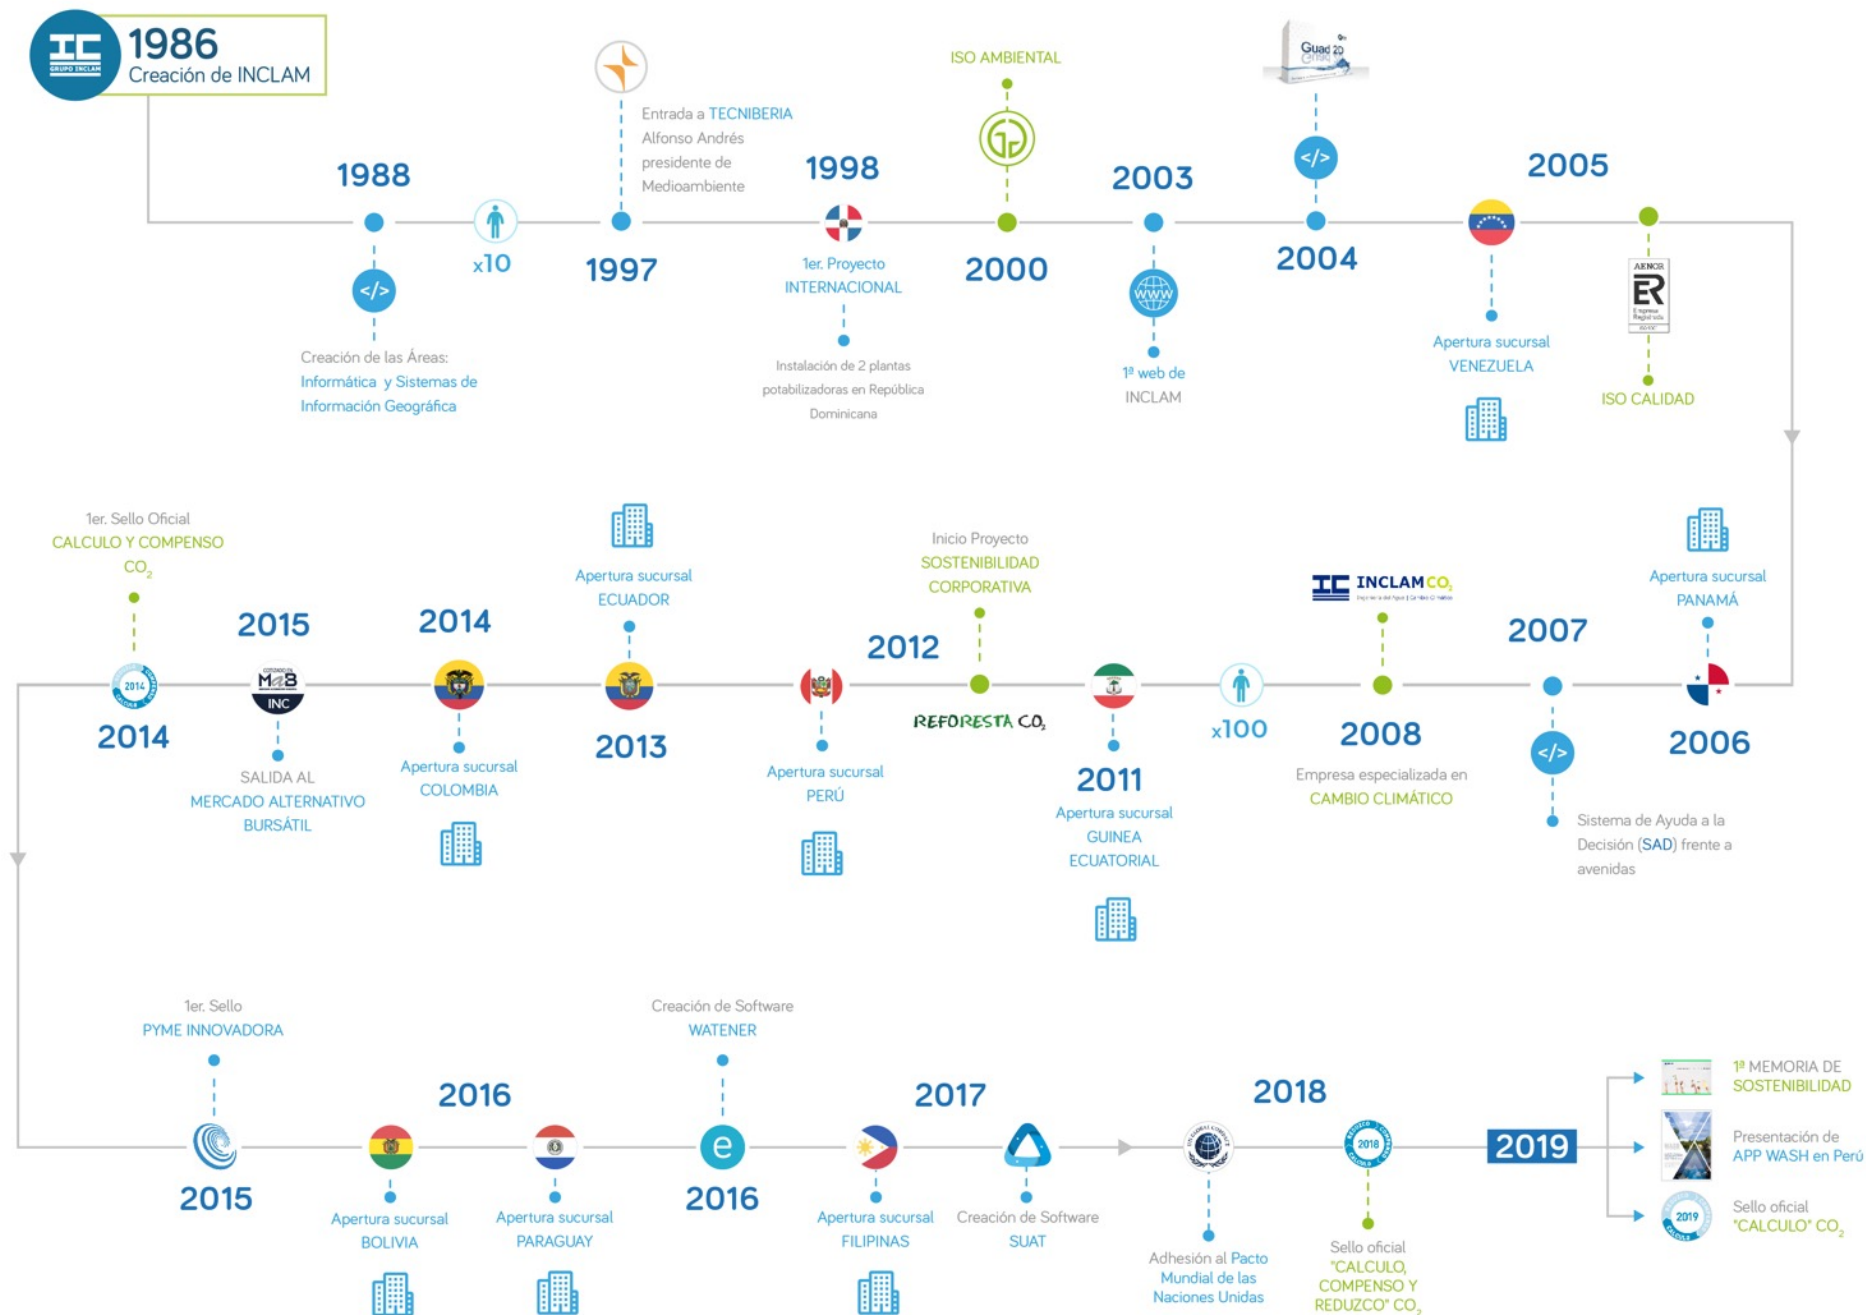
1986
Creación de INCLAM

1988
Creación de las Áreas: Informática y Sistemas de Información Geográfica

x10

1997
Entrada a TECNIBERIA Alfonso Andrés presidente de Medioambiente

1998
1er. Proyecto INTERNACIONAL
Instalación de 2 plantas potabilizadoras en República Dominicana

ISO AMBIENTAL
2000

2003
1ª web de INCLAM

Guad 2D
2004

2005
Apertura sucursal VENEZUELA

AENOR
ISO CALIDAD

Apertura sucursal PANAMÁ
2006

2007
Sistema de Ayuda a la Decisión (SAD) frente a avenidas

INCLAM $CO_2$
2008
Empresa especializada en CAMBIO CLIMÁTICO

x100

2011
Apertura sucursal GUINEA ECUATORIAL

Inicio Proyecto SOSTENIBILIDAD CORPORATIVA
2012
REFORESTA $CO_2$

Apertura sucursal PERÚ

Apertura sucursal ECUADOR
2013

2014
Apertura sucursal COLOMBIA

2015
MAB INC
SALIDA AL MERCADO ALTERNATIVO BURSÁTIL

1er. Sello Oficial CALCULO Y COMPENSO $CO_2$
2014

1er. Sello PYME INNOVADORA
2015

2016
Apertura sucursal BOLIVIA
Apertura sucursal PARAGUAY

Creación de Software WATENER
2016

2017
Apertura sucursal FILIPINAS
Creación de Software SUAT

2018
Adhesión al Pacto Mundial de las Naciones Unidas
Sello oficial "CALCULO, COMPENSO Y REDUZCO" $CO_2$

2019
1ª MEMORIA DE SOSTENIBILIDAD
Presentación de APP WASH en Perú
Sello oficial "CALCULO" $CO_2$